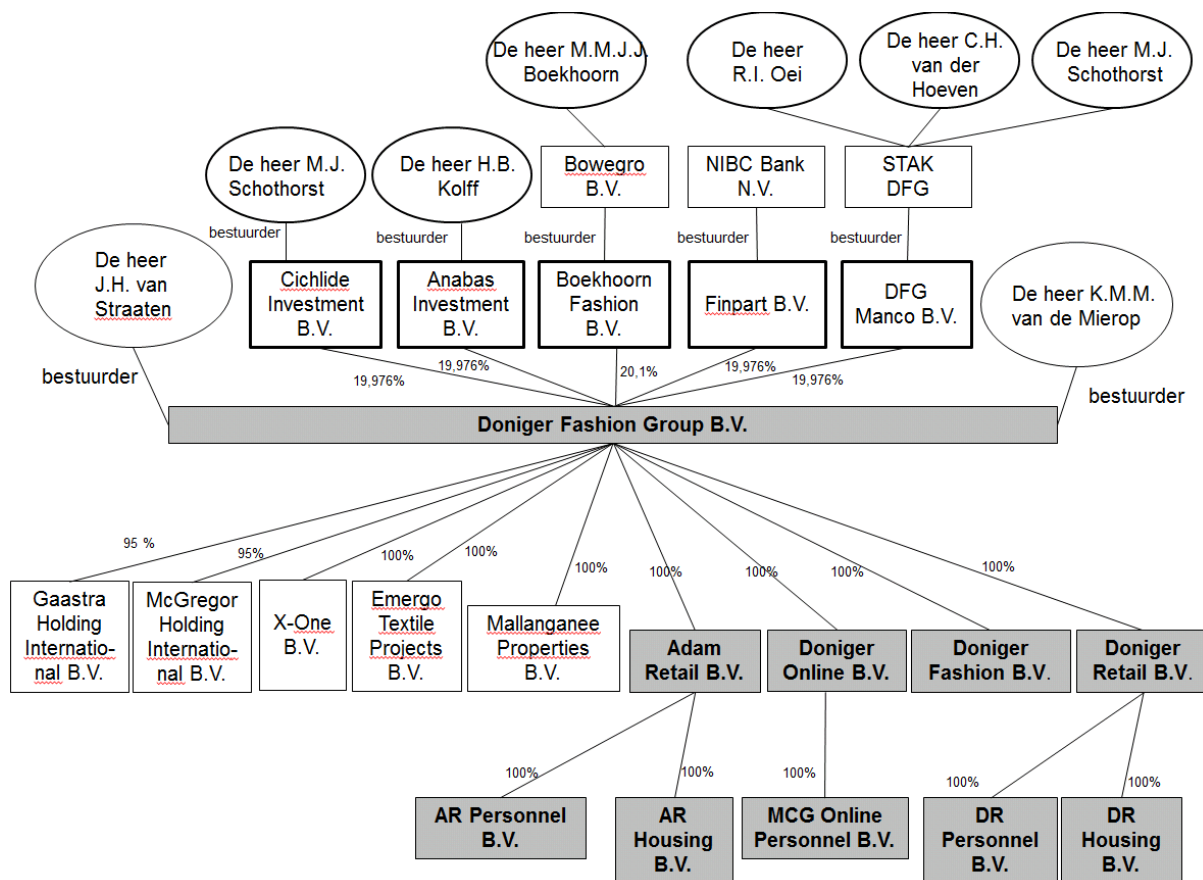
De heer M.M.J.J. Boekhoorn

De heer R.I. Oei

De heer C.H. van der Hoeven

De heer M.J. Schothorst

De heer M.J. Schothorst

De heer H.B. Kolff

Bowegro B.V.

NIBC Bank N.V.

STAK DFG

bestuurder

bestuurder

bestuurder

bestuurder

bestuurder

De heer J.H. van Straaten

Cichlide Investment B.V.

Anabas Investment B.V.

Boekhoorn Fashion B.V.

Finpart B.V.

DFG Manco B.V.

De heer K.M.M. van de Mierop

bestuurder

19,976%

19,976%

20,1%

19,976%

19,976%

bestuurder

Doniger Fashion Group B.V.

95 %

95%

100%

100%

100%

100%

100%

100%

100%

Gaastra Holding Internatio-nal B.V.

McGregor Holding Internatio-nal B.V.

X-One B.V.

Emergo Textile Projects B.V.

Mallanganee Properties B.V.

Adam Retail B.V.

Doniger Online B.V.

Doniger Fashion B.V.

Doniger Retail B.V.

100%

100%

100%

100%

100%

AR Personnel B.V.

AR Housing B.V.

MCG Online Personnel B.V.

DR Personnel B.V.

DR Housing B.V.